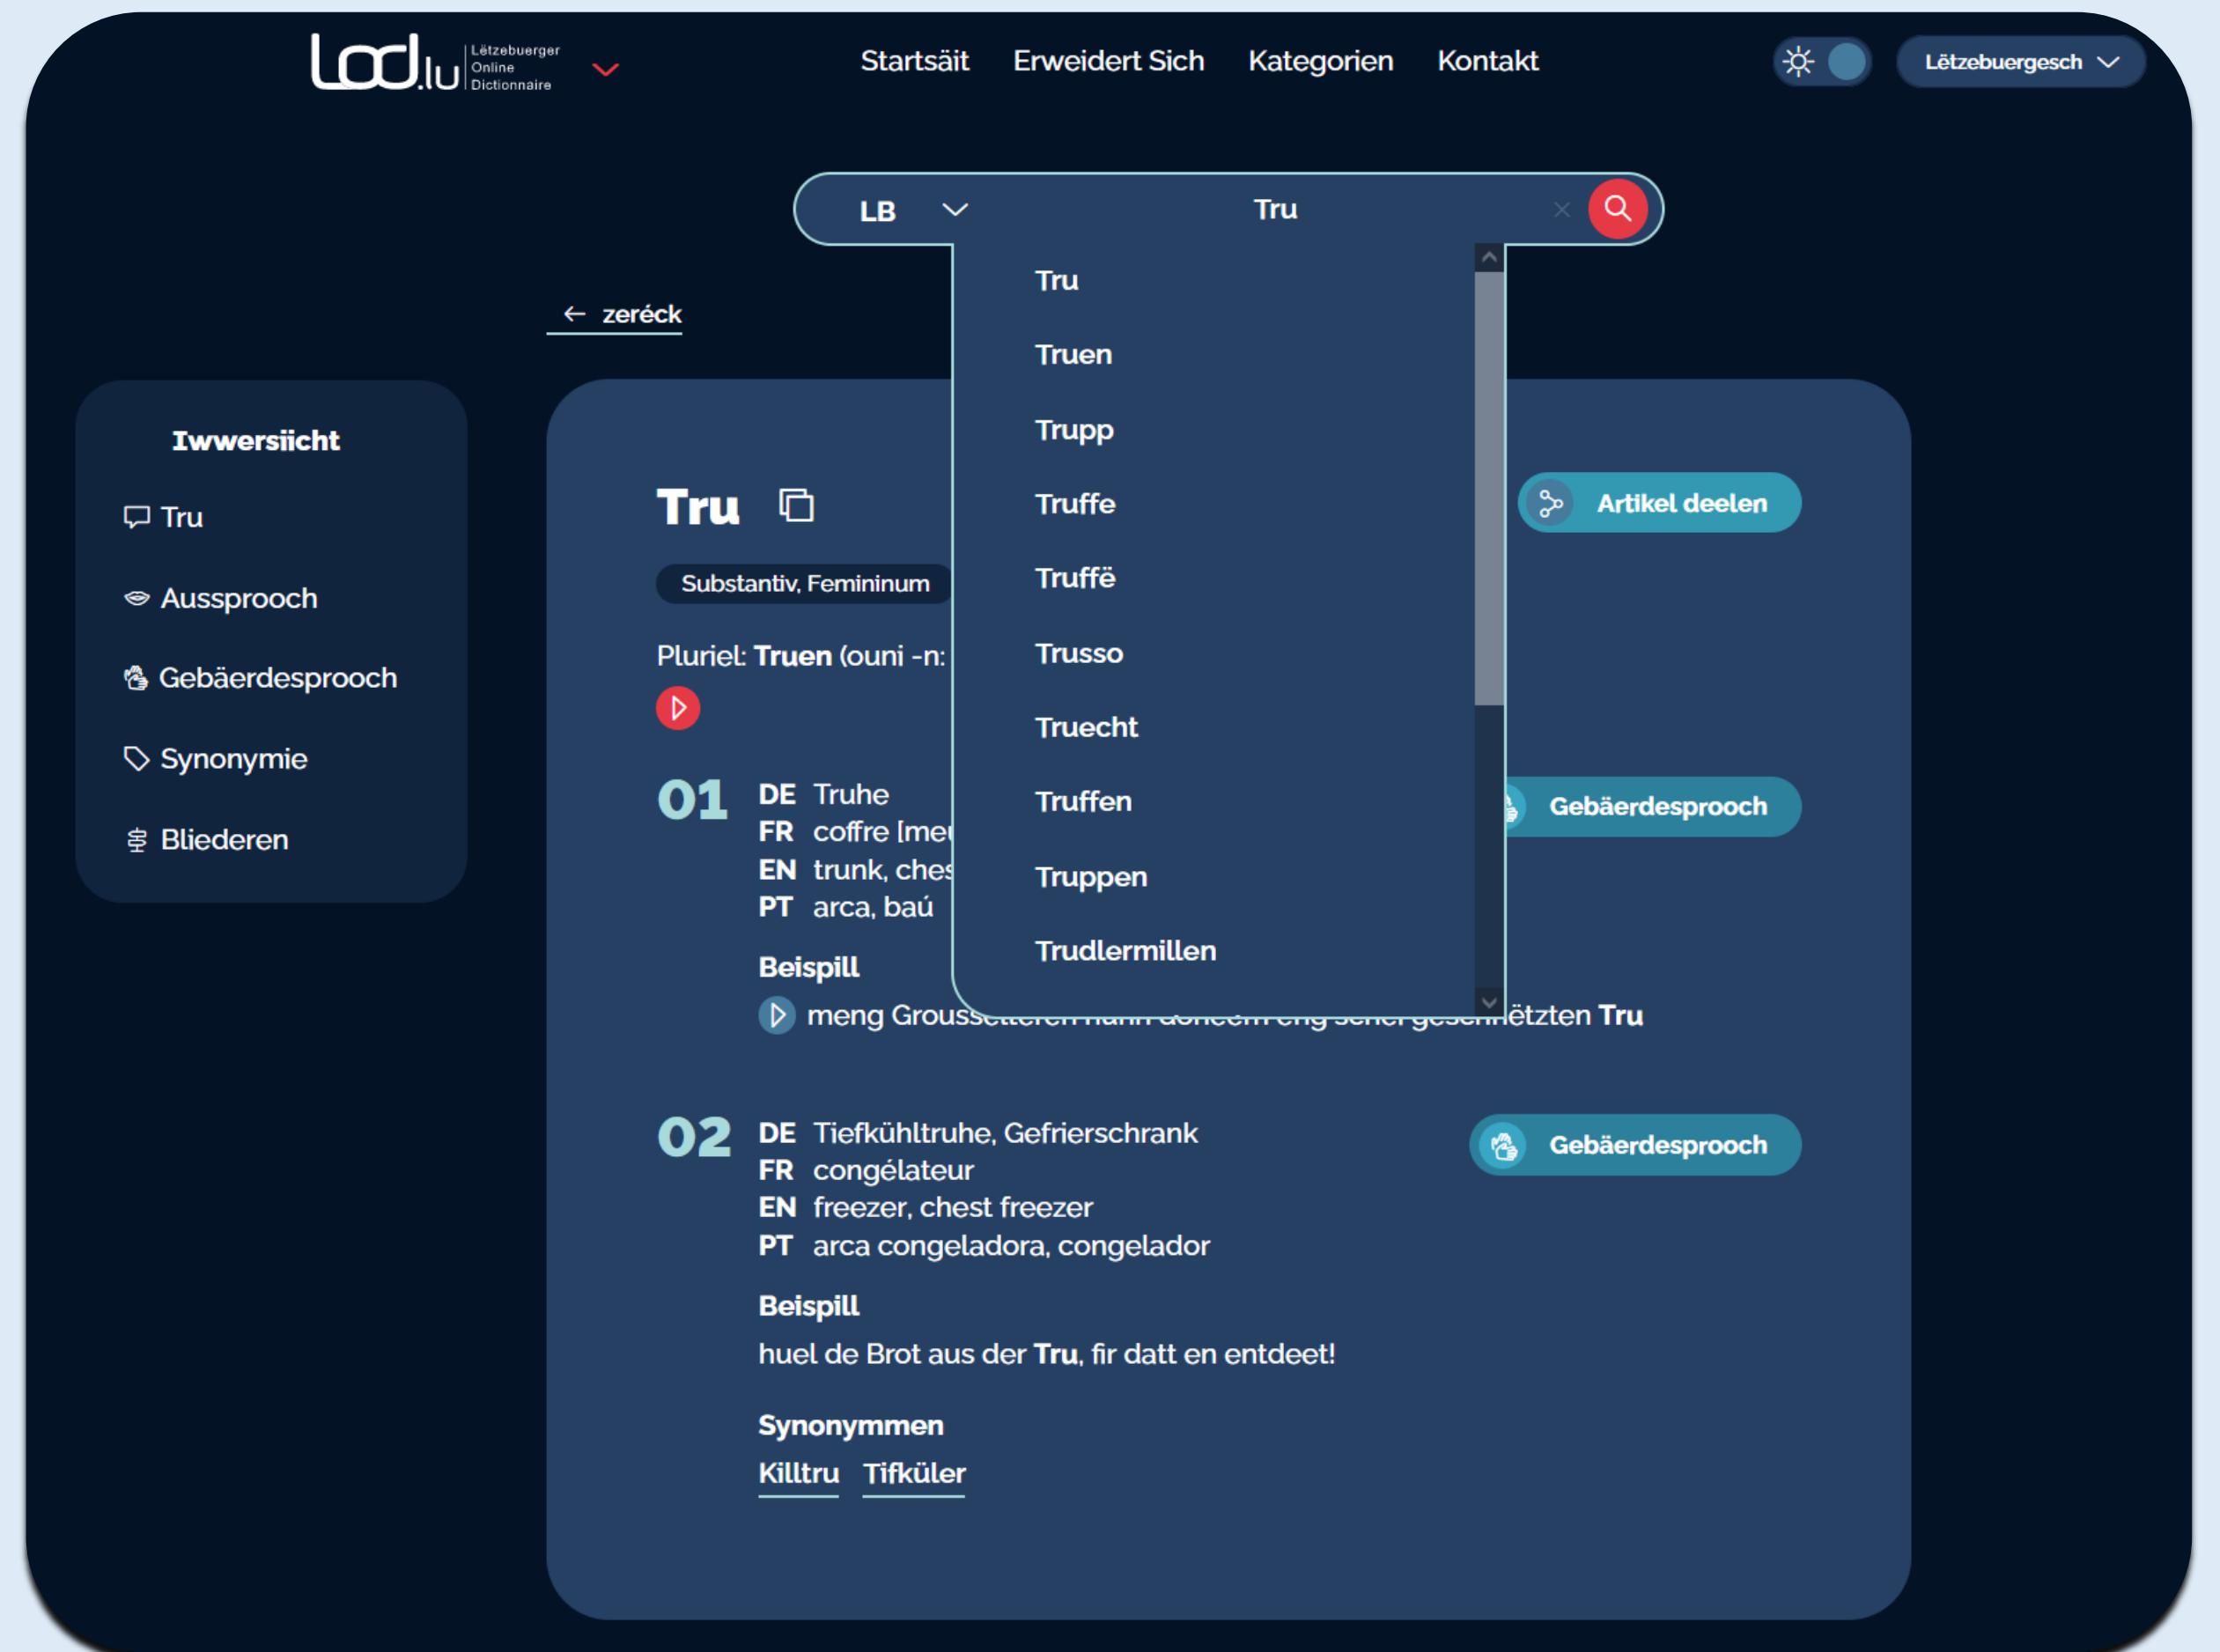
lod.lu Lëtzebuerger Online Dictionnaire

Startsäit Erweidert Sich Kategorien Kontakt

Lëtzebuergesch

LB Tru

Tru
Truen
Trupp
Truffe
Trufffë
Trusso
Truecht
Truffen
Truppen
Trudlermillen

← zeréck

Iwwersiicht
Tru
Aussprooch
Gebäerdesprooch
Synonymie
Bliederen

Tru

Artikel deelen

Substantiv, Femininum

Pluriel: Truen (ouni -n: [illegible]

01 DE Truhe
FR coffre [me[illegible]
EN trunk, ches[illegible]
PT arca, baú

Gebäerdesprooch

Beispill
meng Grouss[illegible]ëtzten Tru

02 DE Tiefkühltruhe, Gefrierschrank
FR congélateur
EN freezer, chest freezer
PT arca congeladora, congelador

Gebäerdesprooch

Beispill
huel de Brot aus der Tru, fir datt en entdeet!

Synonymmen
Killtru Tifküler